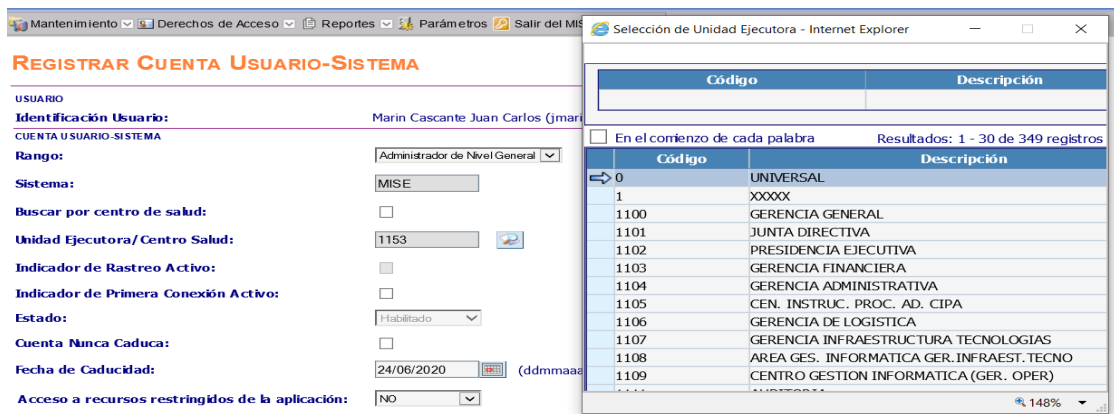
Mantenimiento Derechos de Acceso Reportes Parámetros Salir del MIS

REGISTRAR CUENTA USUARIO-SISTEMA

USUARIO
Identificación Usuario: Marin Cascante Juan Carlos (jmari
CUENTA USUARIO-SISTEMA
Rango: Administrador de Nivel General
Sistema: MISE
Buscar por centro de salud:
Unidad Ejecutora/Centro Salud: 1153
Indicador de Rastreo Activo:
Indicador de Primera Conexión Activo:
Estado: Habilitado
Cuenta Nunca Caduca:
Fecha de Caducidad: 24/06/2020 (ddmmaaa
Acceso a recursos restringidos de la aplicación: NO

Selección de Unidad Ejecutora - Internet Explorer

| Código | Descripción |
|---|---|
| | |

En el comienzo de cada palabra Resultados: 1 - 30 de 349 registros

| Código | Descripción |
|---|---|
| 0 | UNIVERSAL |
| 1 | XXXXX |
| 1100 | GERENCIA GENERAL |
| 1101 | JUNTA DIRECTIVA |
| 1102 | PRESIDENCIA EJECUTIVA |
| 1103 | GERENCIA FINANCIERA |
| 1104 | GERENCIA ADMINISTRATIVA |
| 1105 | CEN. INSTRUC. PROC. AD. CIPA |
| 1106 | GERENCIA DE LOGISTICA |
| 1107 | GERENCIA INFRAESTRUCTURA TECNOLOGIAS |
| 1108 | AREA GES. INFORMATICA GER.INFRAEST.TECNO |
| 1109 | CENTRO GESTION INFORMATICA (GER. OPER) |
| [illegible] | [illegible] |

148%